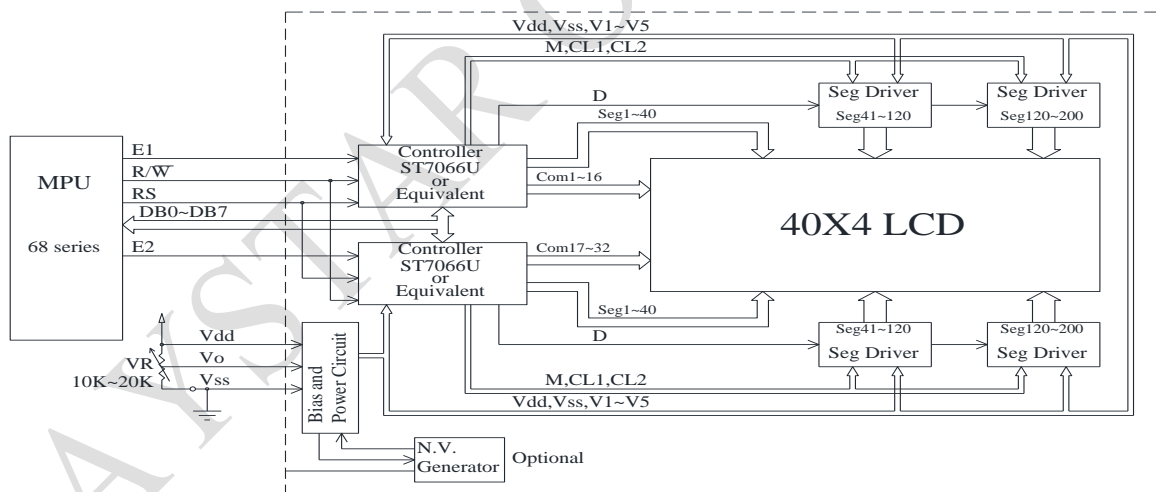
Vdd,Vss,V1~V5
M,CL1,CL2
D
Seg Driver
Seg41~120
Seg Driver
Seg120~200
Seg1~40
MPU
68 series
E1
R/$\overline{W}$
RS
DB0~DB7
E2
Controller
ST7066U
or
Equivalent
Com1~16
40X4 LCD
Controller
ST7066U
or
Equivalent
Com17~32
Seg1~40
Vdd
Vo
VR
10K~20K
Vss
Bias and
Power Circuit
D
Seg41~120
Seg Driver
Seg120~200
Seg Driver
M,CL1,CL2
Vdd,Vss,V1~V5
N.V.
Generator
Optional